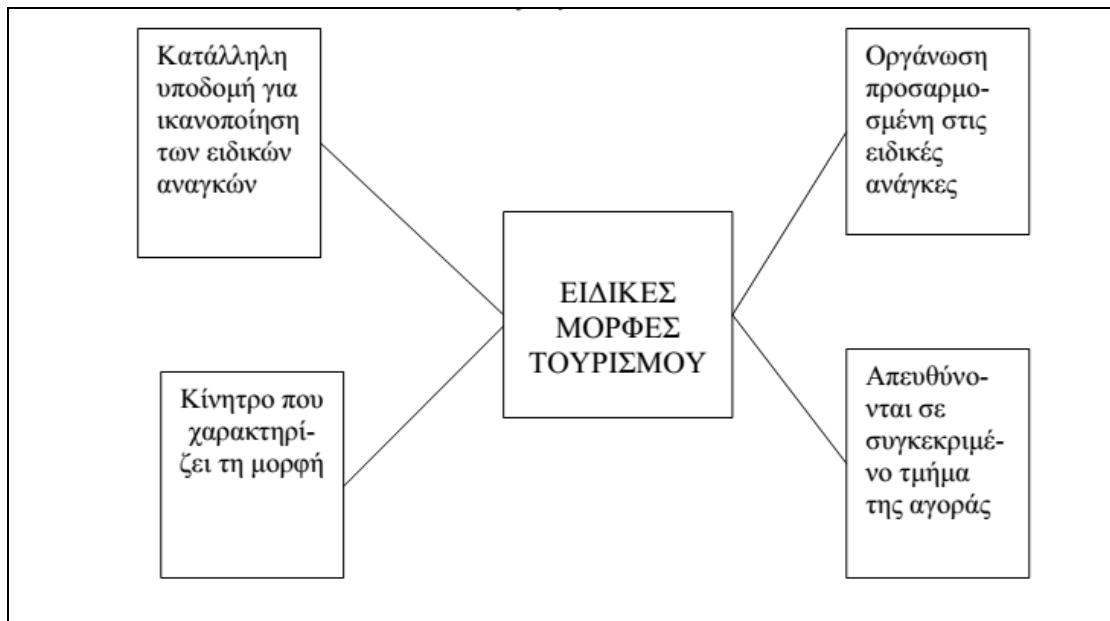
Κατάλληλη υποδομή για ικανοποίηση των ειδικών αναγκών

Οργάνωση προσαρμοσμένη στις ειδικές ανάγκες

ΕΙΔΙΚΕΣ ΜΟΡΦΕΣ ΤΟΥΡΙΣΜΟΥ

Κίνητρο που χαρακτηρίζει τη μορφή

Απευθύνονται σε συγκεκριμένο τμήμα της αγοράς